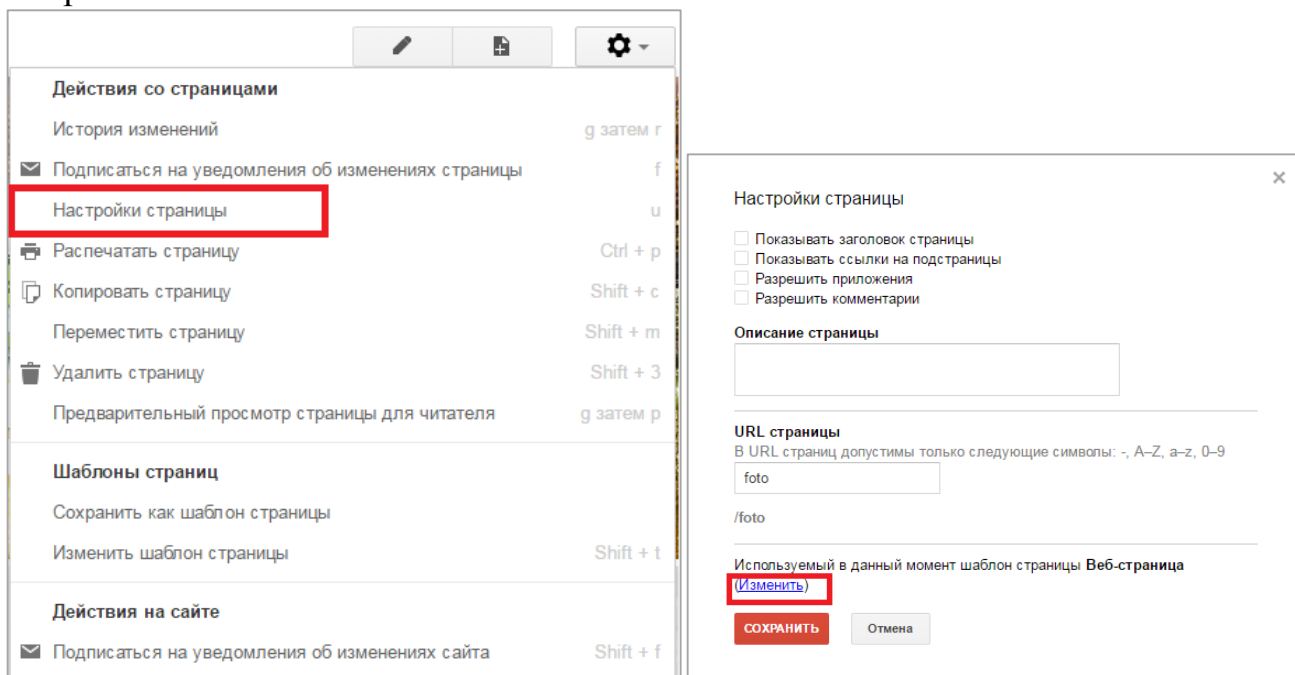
Действия со страницами

История изменений g затем r

Подписаться на уведомления об изменениях страницы f

Настройки страницы u

Распечатать страницу Ctrl + p

Копировать страницу Shift + c

Переместить страницу Shift + m

Удалить страницу Shift + 3

Предварительный просмотр страницы для читателя g затем p

Шаблоны страниц

Сохранить как шаблон страницы

Изменить шаблон страницы Shift + t

Действия на сайте

Подписаться на уведомления об изменениях сайта Shift + f

×

Настройки страницы

Показывать заголовок страницы
Показывать ссылки на подстраницы
Разрешить приложения
Разрешить комментарии

Описание страницы

URL страницы
В URL страниц допустимы только следующие символы: -, A–Z, a–z, 0–9

foto

/foto

Используемый в данный момент шаблон страницы Веб-страница (Изменить)

СОХРАНИТЬ Отмена